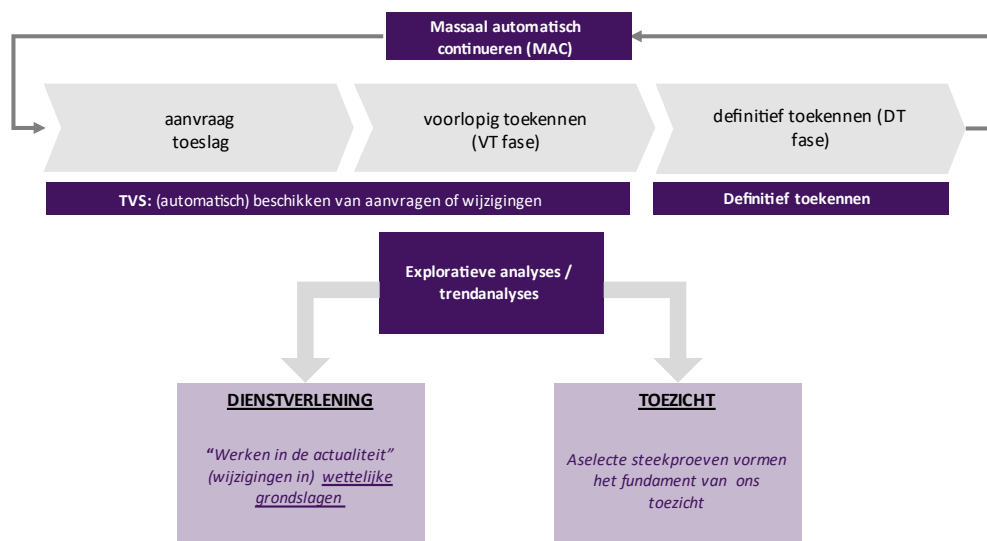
Massaal automatisch continueren (MAC)

aanvraag toeslag

voorlopig toekennen (VT fase)

definitief toekennen (DT fase)

TVS: (automatisch) beschikken van aanvragen of wijzigingen

Definitief toekennen

Exploratieve analyses / trendanalyses

DIENSTVERLENING

"Werken in de actualiteit" (wijzigingen in) wettelijke grondslagen

TOEZICHT

Aselecte steekproeven vormen het fundament van ons toezicht